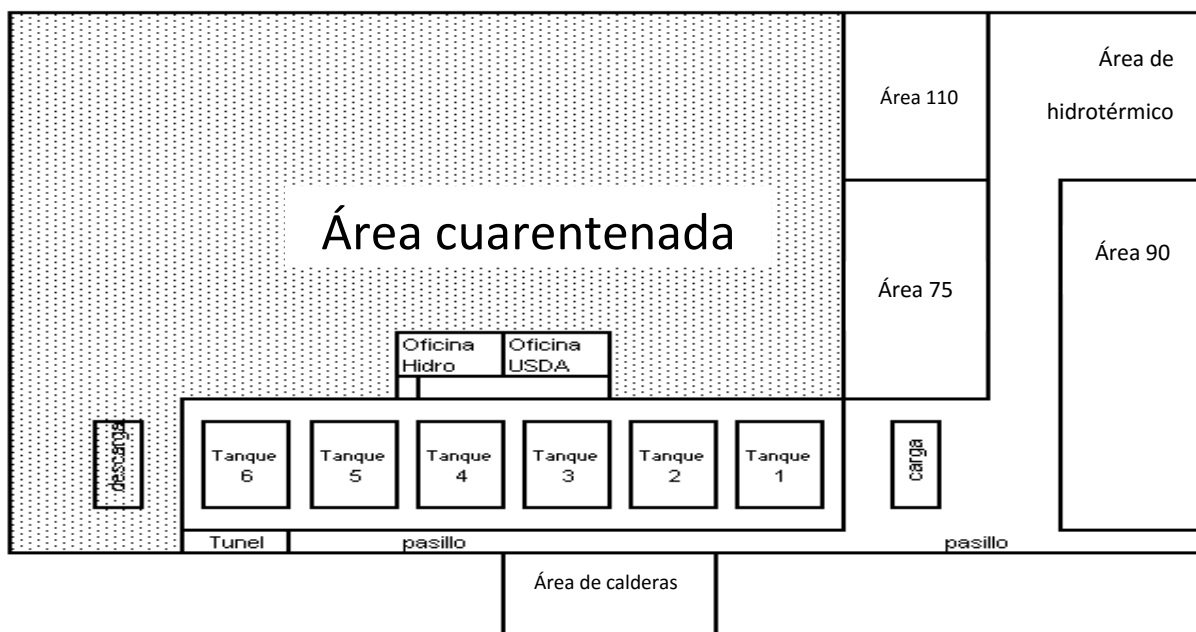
Área 110

Área de hidrotérmico

Área cuarentenada

Área 75

Área 90

Oficina Hidro

Oficina USDA

descarga

Tanque 6

Tanque 5

Tanque 4

Tanque 3

Tanque 2

Tanque 1

carga

Tunel

pasillo

pasillo

Área de calderas